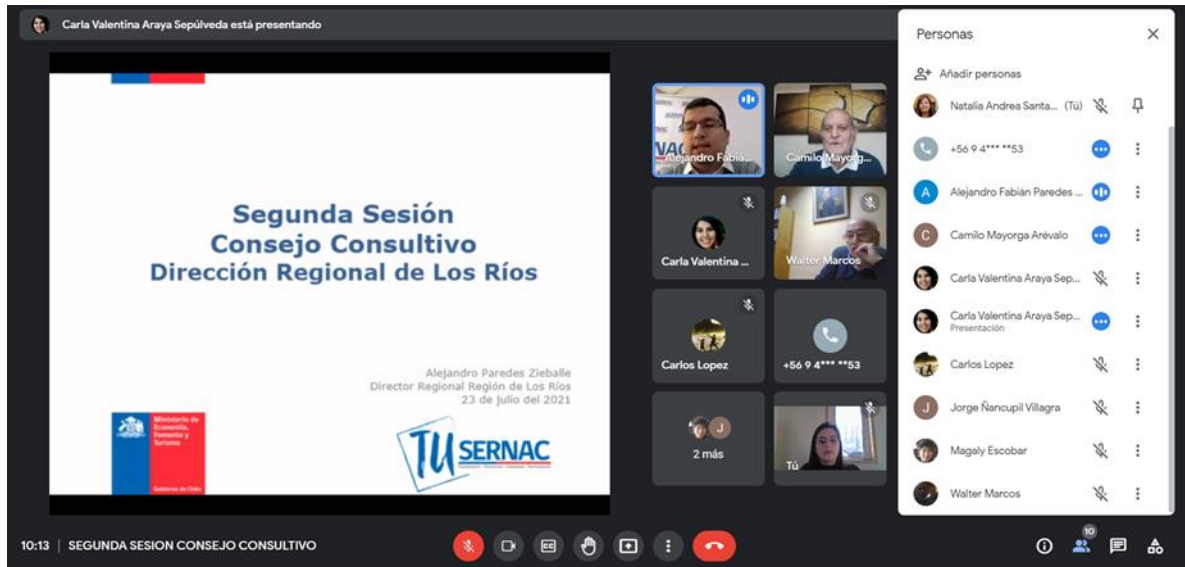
Carla Valentina Araya Sepúlveda está presentando

Segunda Sesión
Consejo Consultivo
Dirección Regional de Los Ríos

Alejandro Paredes Zieballe
Director Regional Región de Los Ríos
23 de julio del 2021

Ministerio de Economía, Fomento y Turismo

Gobierno de Chile

TU SERNAC

Alejandro Fabiá...
Camilo Mayorg...
Carla Valentina ...
Walter Marcos
Carlos Lopez
+56 9 4*** **53
J
2 más
Tú

Personas
Añadir personas
Natalia Andrea Santa... (Tú)
+56 9 4*** **53
A Alejandro Fabián Paredes ...
C Camilo Mayorga Arévalo
Carla Valentina Araya Sep...
Carla Valentina Araya Sep...
Presentación
Carlos Lopez
J Jorge Ñancupil Villagra
Magaly Escobar
Walter Marcos

10:13 | SEGUNDA SESION CONSEJO CONSULTIVO
10